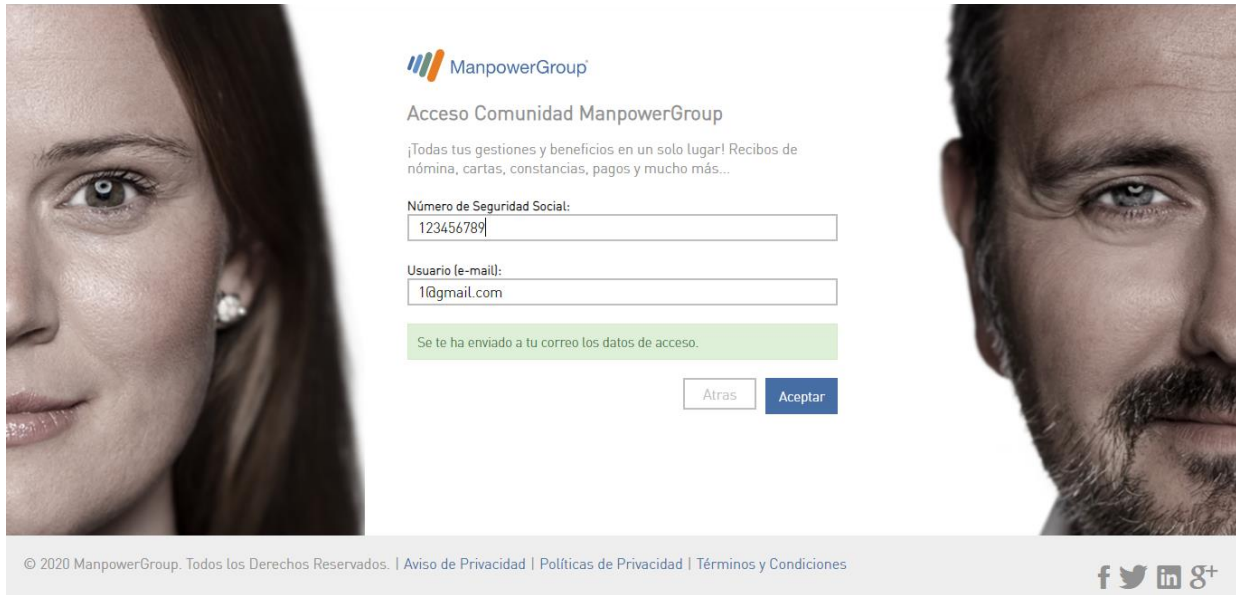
ManpowerGroup

Acceso Comunidad ManpowerGroup

¡Todas tus gestiones y beneficios en un solo lugar! Recibos de nómina, cartas, constancias, pagos y mucho más...

Número de Seguridad Social:
123456789

Usuario (e-mail):
1@gmail.com

Se te ha enviado a tu correo los datos de acceso.

Atras
Aceptar

© 2020 ManpowerGroup. Todos los Derechos Reservados. | Aviso de Privacidad | Políticas de Privacidad | Términos y Condiciones

f in g+